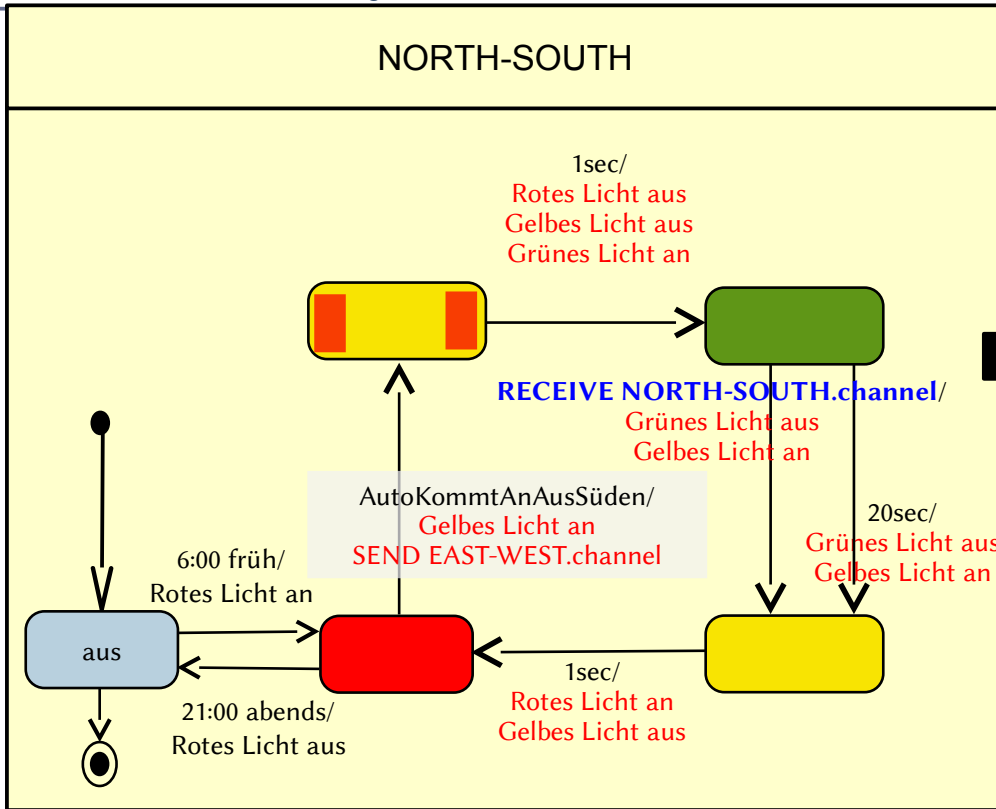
NORTH-SOUTH

1sec/
Rotes Licht aus
Gelbes Licht aus
Grünes Licht an

RECEIVE NORTH-SOUTH.channel/
Grünes Licht aus
Gelbes Licht an

AutoKommtAnAusSüden/
Gelbes Licht an
SEND EAST-WEST.channel

20sec/
Grünes Licht aus
Gelbes Licht an

6:00 früh/
Rotes Licht an

aus

21:00 abends/
Rotes Licht aus

1sec/
Rotes Licht an
Gelbes Licht aus